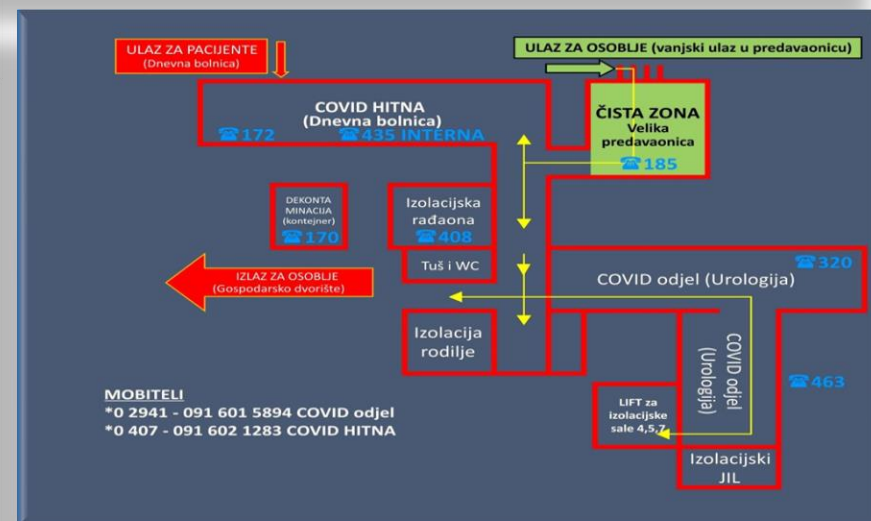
ULAZ ZA PACIJENTE
(Dnevna bolnica)

ULAZ ZA OSOBLJE (vanjski ulaz u predavaonicu)

COVID HITNA
(Dnevna bolnica)
☎172 ☎435 INTERNA

ČISTA ZONA
Velika predavaonica
☎185

DEKONTA MINACIJA
(kontejner)
☎170

Izolacijska rađaona
☎408

Tuš i WC

IZLAZ ZA OSOBLJE
(Gospodarsko dvorište)

☎320
COVID odjel (Urologija)

Izolacija rodilje

COVID odjel
(Urologija)

☎463

MOBITELI
*0 2941 - 091 601 5894 COVID odjel
*0 407 - 091 602 1283 COVID HITNA

LIFT za izolacijske sale 4,5,7

Izolacijski JIL